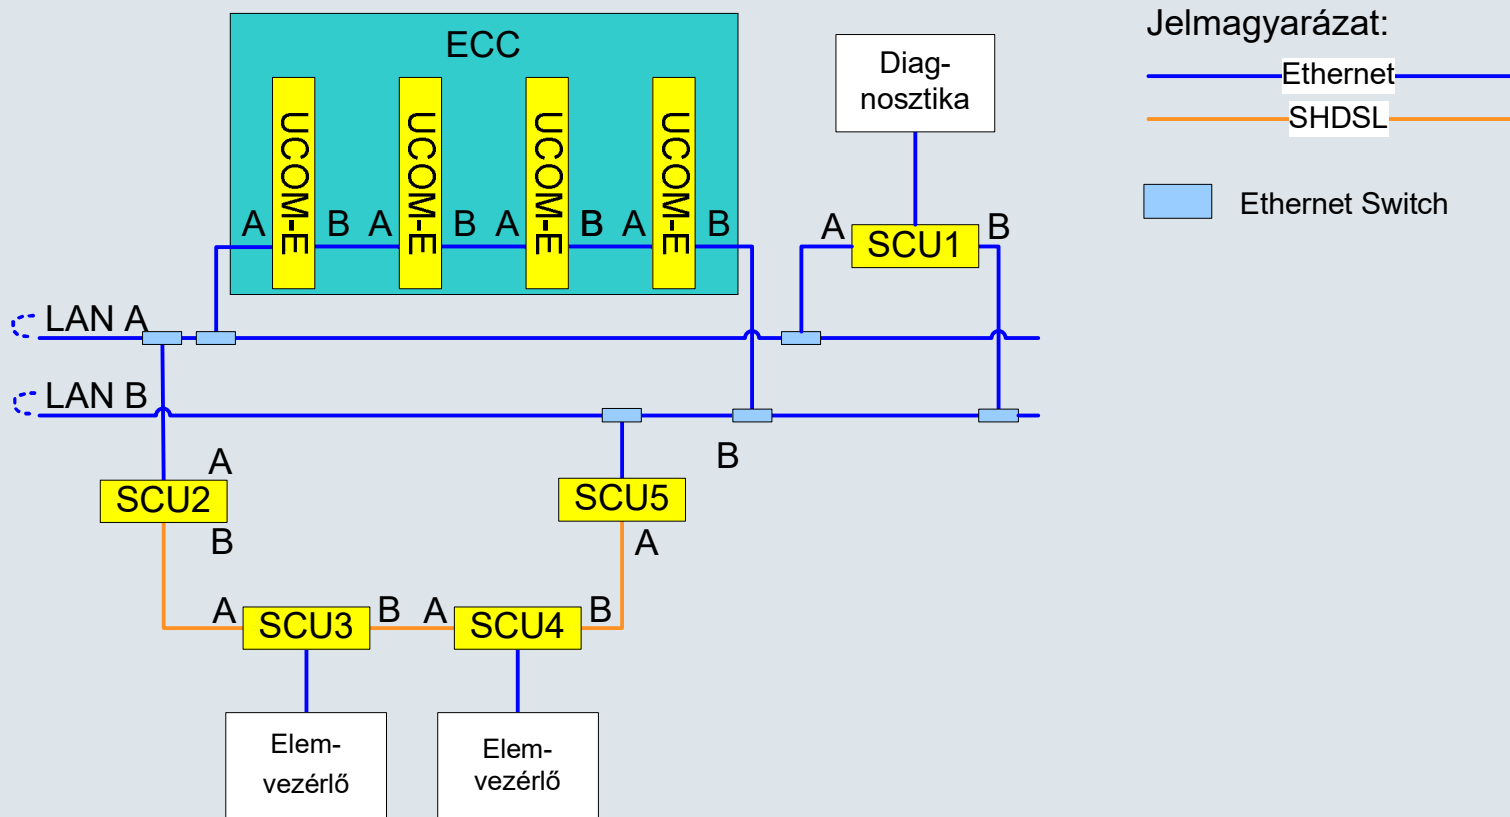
ECC

UCOM-E
UCOM-E
UCOM-E
UCOM-E

A B A B A B A B

Diag-
nosztika

A SCU1 B

Jelmagyarázat:
Ethernet
SHDSL
Ethernet Switch

LAN A
LAN B

A
SCU2
B

B

SCU5
A

A SCU3 B A SCU4 B

Elem-
vezérlő

Elem-
vezérlő